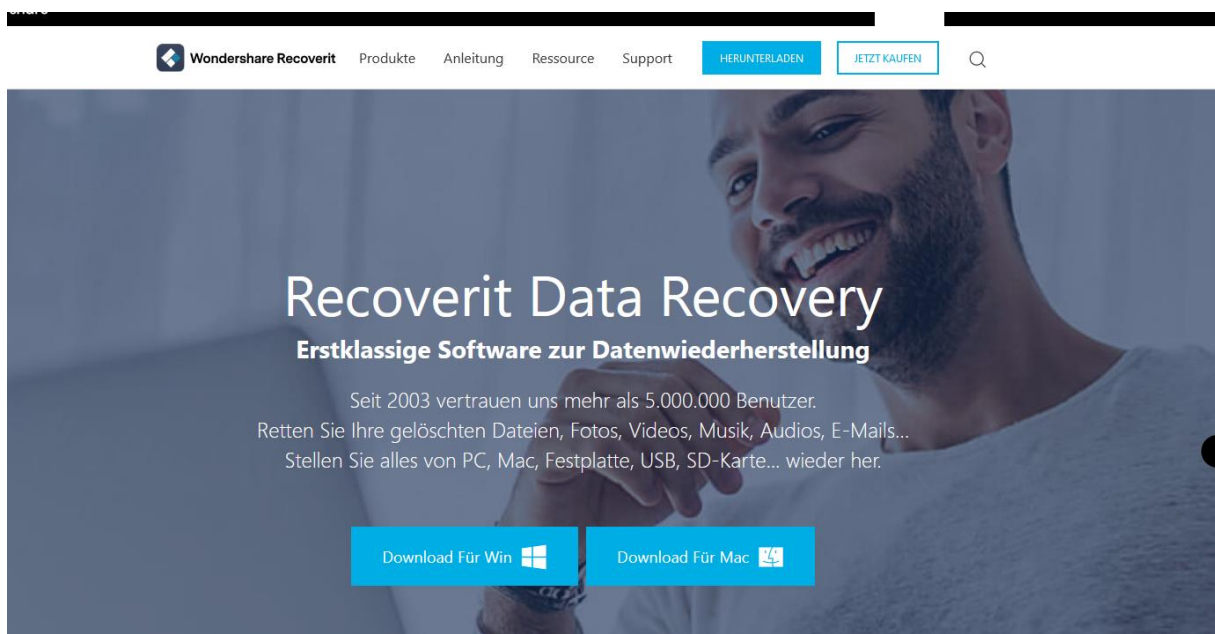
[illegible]

Wondershare Recoverit Produkte Anleitung Ressource Support HERUNTERLADEN JETZT KAUFEN

Recoverit Data Recovery

Erstklassige Software zur Datenwiederherstellung

Seit 2003 vertrauen uns mehr als 5.000.000 Benutzer.
Retten Sie Ihre gelöschten Dateien, Fotos, Videos, Musik, Audios, E-Mails...
Stellen Sie alles von PC, Mac, Festplatte, USB, SD-Karte... wieder her.

Download Für Win

Download Für Mac